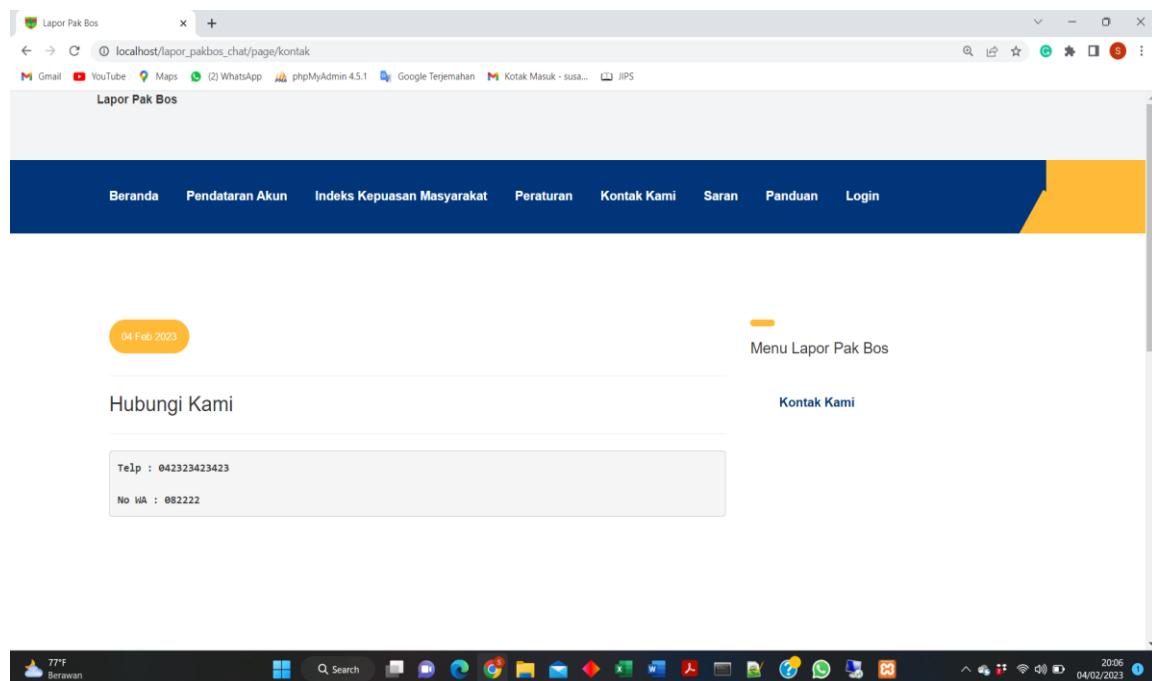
Lapor Pak Bos
localhost/lapor_pakbos_chat/page/kontak
Gmail YouTube Maps (2) WhatsApp phpMyAdmin 4.5.1 Google Terjemahan Kotak Masuk - susa... JIPS

Lapor Pak Bos

Beranda Pendataran Akun Indeks Kepuasan Masyarakat Peraturan Kontak Kami Saran Panduan Login

04 Feb 2023

Hubungi Kami

Telp : 042323423423

No WA : 082222

Menu Lapor Pak Bos

Kontak Kami

77°F
Berawan
Search
20:06
04/02/2023